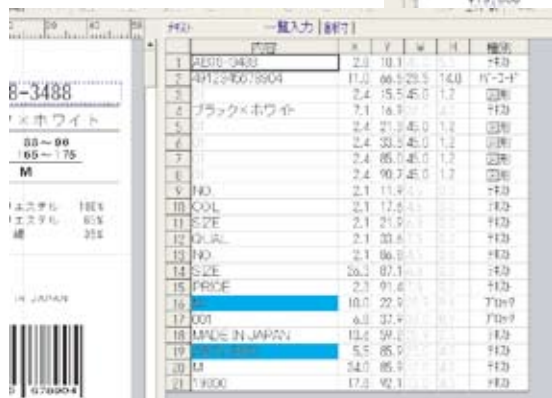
39 40 58

ﾃｷｽﾄ 一覧入力 | 新行 |

8-3488
×ホワイト
88～96
165～175
M

ポリエステル 100%
ポリエステル 65%
綿 35%

IN JAPAN

678904

| | 内容 | X | Y | W | H | 種類 |
|---|---|---|---|---|---|---|
| 1 | AE00-3488 | 2.0 | 10.1 | | | ﾃｷｽﾄ |
| 2 | AB12345678904 | 11.0 | 66.5 | 29.5 | 14.0 | ﾊﾞｰｺｰﾄﾞ |
| 3 | | 2.4 | 15.5 | 45.0 | 1.2 | 図形 |
| 4 | ブラック×ホワイト | 7.1 | 16.9 | | | ﾃｷｽﾄ |
| 5 | | 2.4 | 27.8 | 45.0 | 1.2 | 図形 |
| 6 | | 2.4 | 33.5 | 45.0 | 1.2 | 図形 |
| 7 | | 2.4 | 85.0 | 45.0 | 1.2 | 図形 |
| 8 | | 2.4 | 90.7 | 45.0 | 1.2 | 図形 |
| 9 | NO. | 2.1 | 11.9 | | | ﾃｷｽﾄ |
| 10 | COL | 2.1 | 17.6 | | | ﾃｷｽﾄ |
| 11 | SIZE | 2.1 | 21.9 | | | ﾃｷｽﾄ |
| 12 | QUAL | 2.1 | 33.6 | | | ﾃｷｽﾄ |
| 13 | NO. | 2.1 | 86.8 | | | ﾃｷｽﾄ |
| 14 | SIZE | 26.3 | 87.1 | | | ﾃｷｽﾄ |
| 15 | PRICE | 2.3 | 91.4 | | | ﾃｷｽﾄ |
| 16 | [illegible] | 10.0 | 22.9 | | | ﾌﾞﾛｯｸ |
| 17 | 001 | 6.0 | 37.9 | | | ﾌﾞﾛｯｸ |
| 18 | MADE IN JAPAN | 13.6 | 59.2 | | | ﾃｷｽﾄ |
| 19 | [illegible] | 5.5 | 85.7 | | | ﾃｷｽﾄ |
| 20 | M | 34.0 | 85.9 | | | ﾃｷｽﾄ |
| 21 | 19000 | 17.0 | 92.1 | | | ﾃｷｽﾄ |